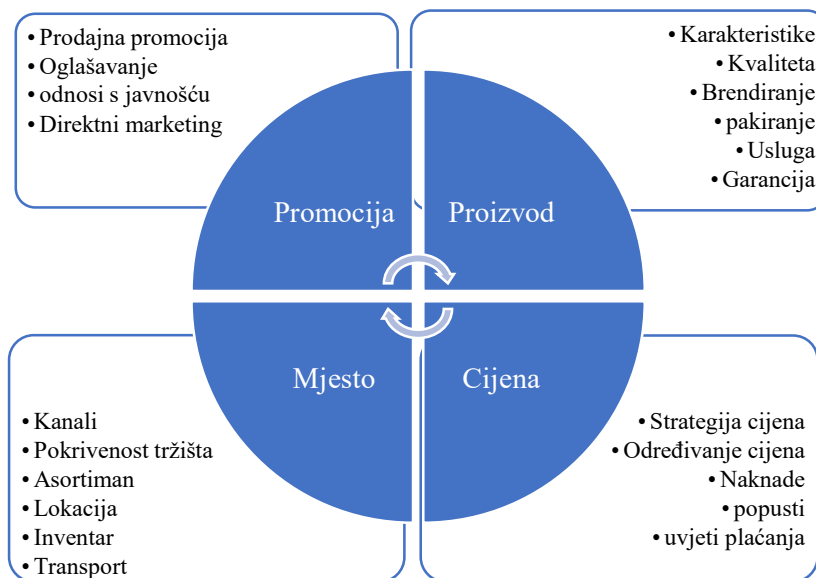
• Prodajna promocija
• Oglašavanje
• odnosi s javnošću
• Direktni marketing

• Karakteristike
• Kvaliteta
• Brendiranje
• pakiranje
• Usluga
• Garancija

Promocija

Proizvod

Mjesto

Cijena

• Kanali
• Pokrivenost tržišta
• Asortiman
• Lokacija
• Inventar
• Transport

• Strategija cijena
• Određivanje cijena
• Naknade
• popusti
• uvjeti plaćanja